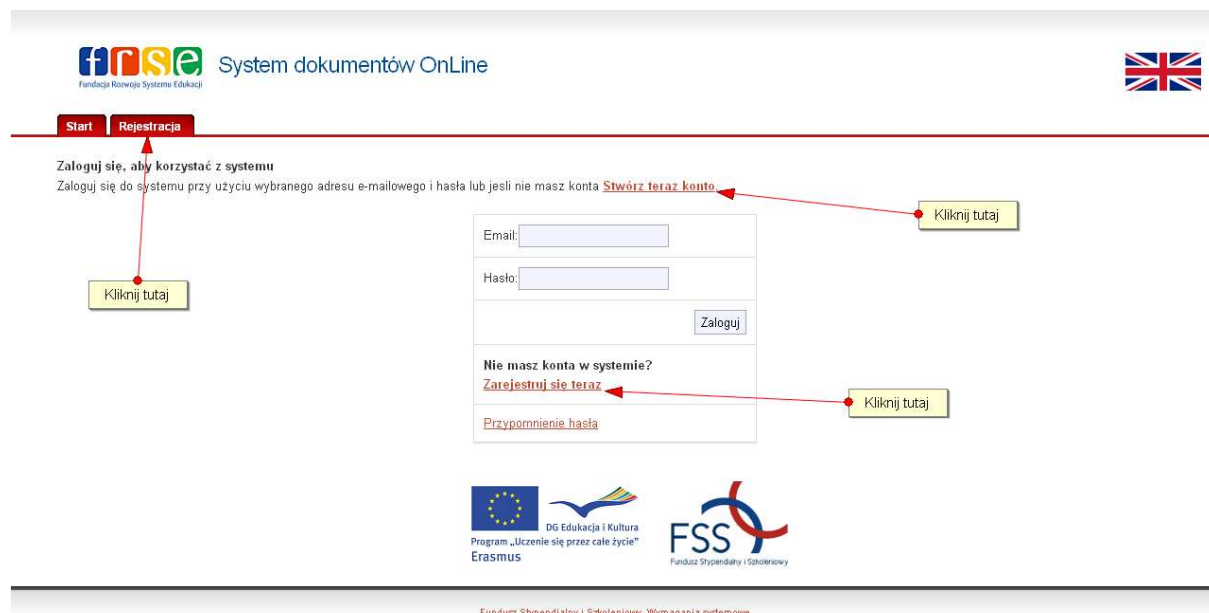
frse
Fundacja Rozwoju Systemu Edukacji

System dokumentów OnLine

Start
Rejestracja

Zaloguj się, aby korzystać z systemu
Zaloguj się do systemu przy użyciu wybranego adresu e-mailowego i hasła lub jeśli nie masz konta Stwórz teraz konto.

Kliknij tutaj

Kliknij tutaj

Email:
Hasło:
Zaloguj

Nie masz konta w systemie?
Zarejestruj się teraz

Kliknij tutaj

Przypomnienie hasła

DG Edukacja i Kultura
Program „Uczenie się przez całe życie"
Erasmus

FSS
Fundusz Stypendialny i Szkoleniowy

Fundusz Stypendialny i Szkoleniowy. Wymagania systemowe